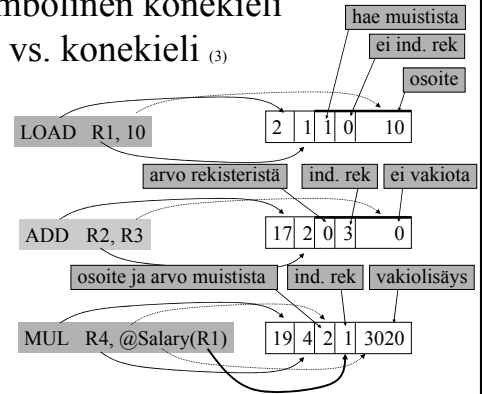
mbolinen konekieli
vs. konekieli (3)

hae muistista
ei ind. rek
osoite

LOAD R1, 10

| 2 | 1 | 1 | 0 | 10 |
|---|---|---|---|---|

arvo rekisteristä
ind. rek
ei vakiota

ADD R2, R3

| 17 | 2 | 0 | 3 | 0 |
|---|---|---|---|---|

osoite ja arvo muistista
ind. rek
vakiolisäys

MUL R4, @Salary(R1)

| 19 | 4 | 2 | 1 | 3020 |
|---|---|---|---|---|